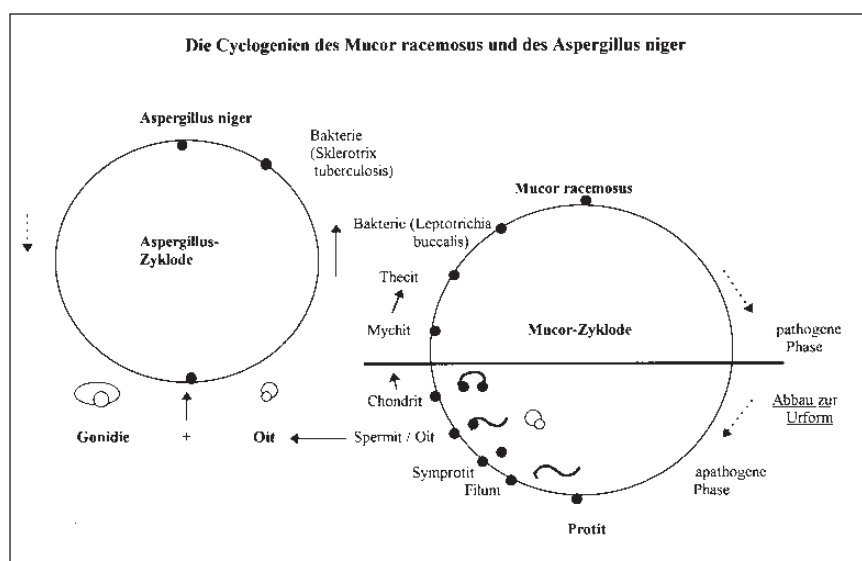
Die Cyclogenien des Mucor racemosus und des Aspergillus niger

Aspergillus niger

Bakterie (Sklerotrix tuberculosis)

Aspergillus-Zyklode

Mucor racemosus

Bakterie (Leptotrichia buccalis)

Thecit

Mychit

Mucor-Zyklode

pathogene Phase

Chondrit

Abbau zur Urform

Gonidie

+

Oit

Spermit / Oit

Symprotit

Filum

apathogene Phase

Protit